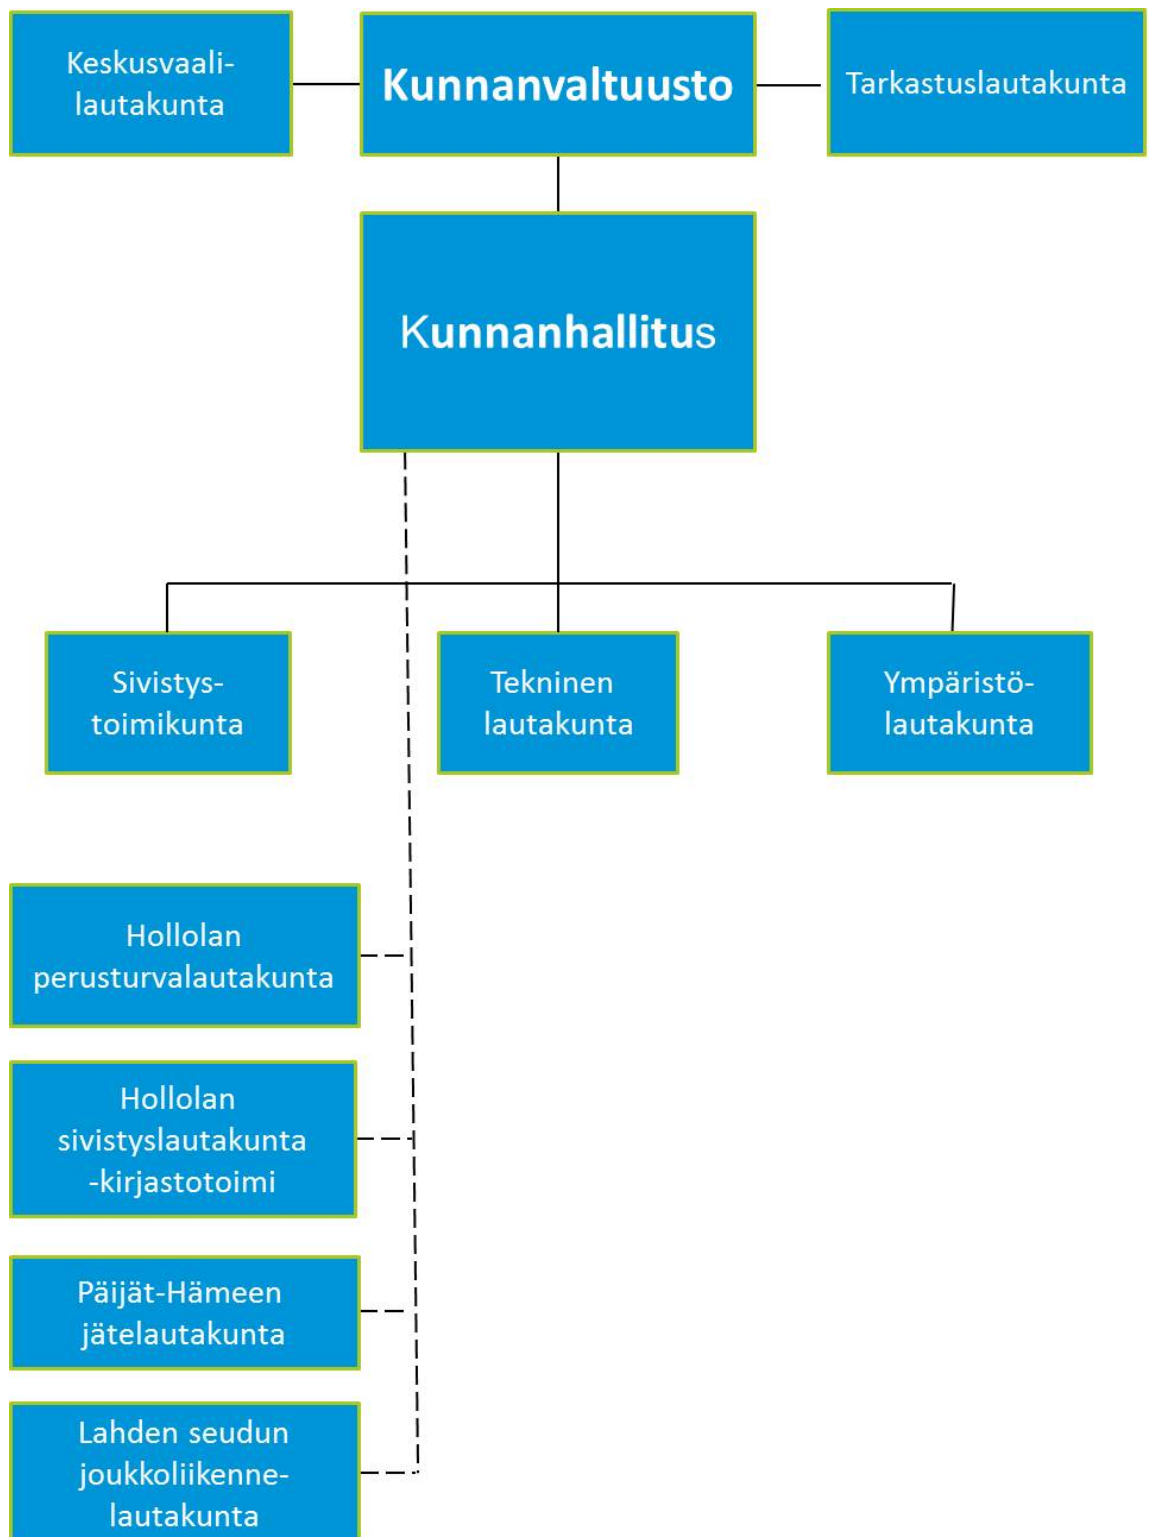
Keskusvaali-lautakunta

Kunnanvaltuusto

Tarkastuslautakunta

Kunnanhallitus

Sivistys-toimikunta

Tekninen lautakunta

Ympäristö-lautakunta

Hollolan perusturvalautakunta

Hollolan sivistyslautakunta -kirjastotoimi

Päijät-Hämeen jätelautakunta

Lahden seudun joukkoliikenne-lautakunta